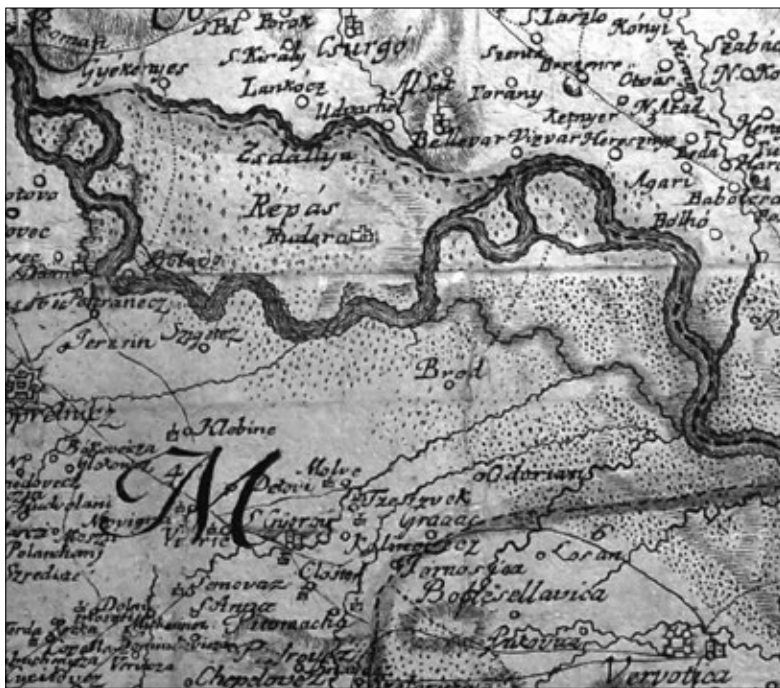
S.Bl Porak
S.Kerály
Csurgó
S.Lazlo
Kónyi
Szabad
N.Ko
Gyekenyes
Lankócz
Udvarhol
Aszaló
Torany
Szenta
Berzence
Ötvar
N.Atad
Kerpesser
Zsdallya
Bellevar
Vizvar
Herzegnye
Beda
Agari
Babócza
Bolhó
Repás
Rudera
Petranecz
Sygetez
Perzin
Brod
Klobine
Molve
Odriani
M
Detvi
Novigr
Virie
Sz.Gyurac
Tzerzvek
Graaac
Kalinovetz
Lozan
Szredisce
Polanchany
Jenovacz
S.Anna
Ternovicza
Bozsellavica
Dolni
Chepolov
Verovitica
Koprivnicz
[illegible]